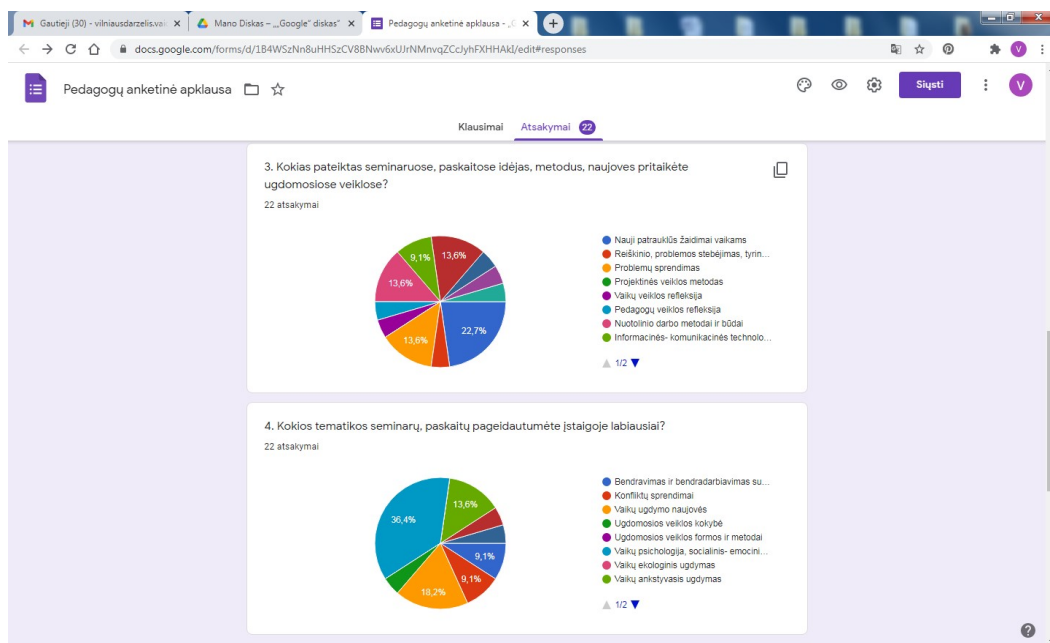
Gautieji (30) - vilniausdarzelis.vai ×
Mano Diskas – „Google" diskas ×
Pedagogų anketinė apklausa - ×

docs.google.com/forms/d/1B4WSzNn8uHHSzCV8BNwv6xUJrNMnvqZCcJyhFXHHAkI/edit#responses

Pedagogų anketinė apklausa

Siųsti

V

Klausimai Atsakymai 22

3. Kokias pateiktas seminaruose, paskaitose idėjas, metodus, naujoves pritaikėte ugdomosiose veiklose?

22 atsakymai

13,6%
9,1%
13,6%
13,6%
22,7%

Nauji patrauklūs žaidimai vaikams
Reiškinio, problemos stebėjimas, tyrin...
Problemų sprendimas
Projektinės veiklos metodas
Vaikų veiklos refleksija
Pedagogų veiklos refleksija
Nuotolinio darbo metodai ir būdai
Informacinės- komunikacinės technolo...

1/2

4. Kokios tematikos seminarų, paskaitų pageidautumėte įstaigoje labiausiai?

22 atsakymai

36,4%
13,6%
9,1%
9,1%
18,2%

Bendravimas ir bendradarbiavimas su...
Konfliktų sprendimai
Vaikų ugdymo naujovės
Ugdomosios veiklos kokybė
Ugdomosios veiklos formos ir metodai
Vaikų psichologija, socialinis- emocini...
Vaikų ekologinis ugdymas
Vaikų ankstyvasis ugdymas

1/2

?